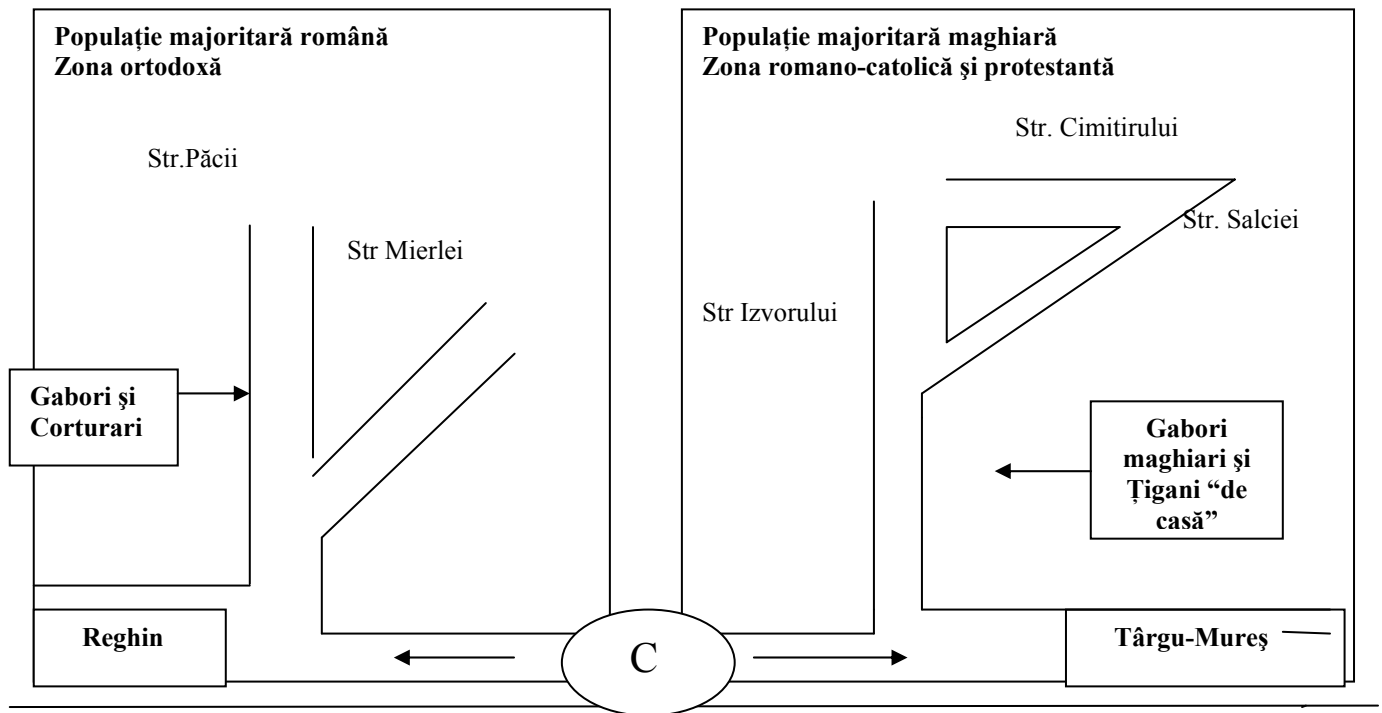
Populație majoritară română
Zona ortodoxă

Str.Păcii

Str Mierlei

Gabori şi Corturari

Reghin

Populație majoritară maghiară
Zona romano-catolică şi protestantă

Str. Cimitirului

Str. Salciei

Str Izvorului

Gabori maghiari şi Țigani “de casă”

C

Târgu-Mureş